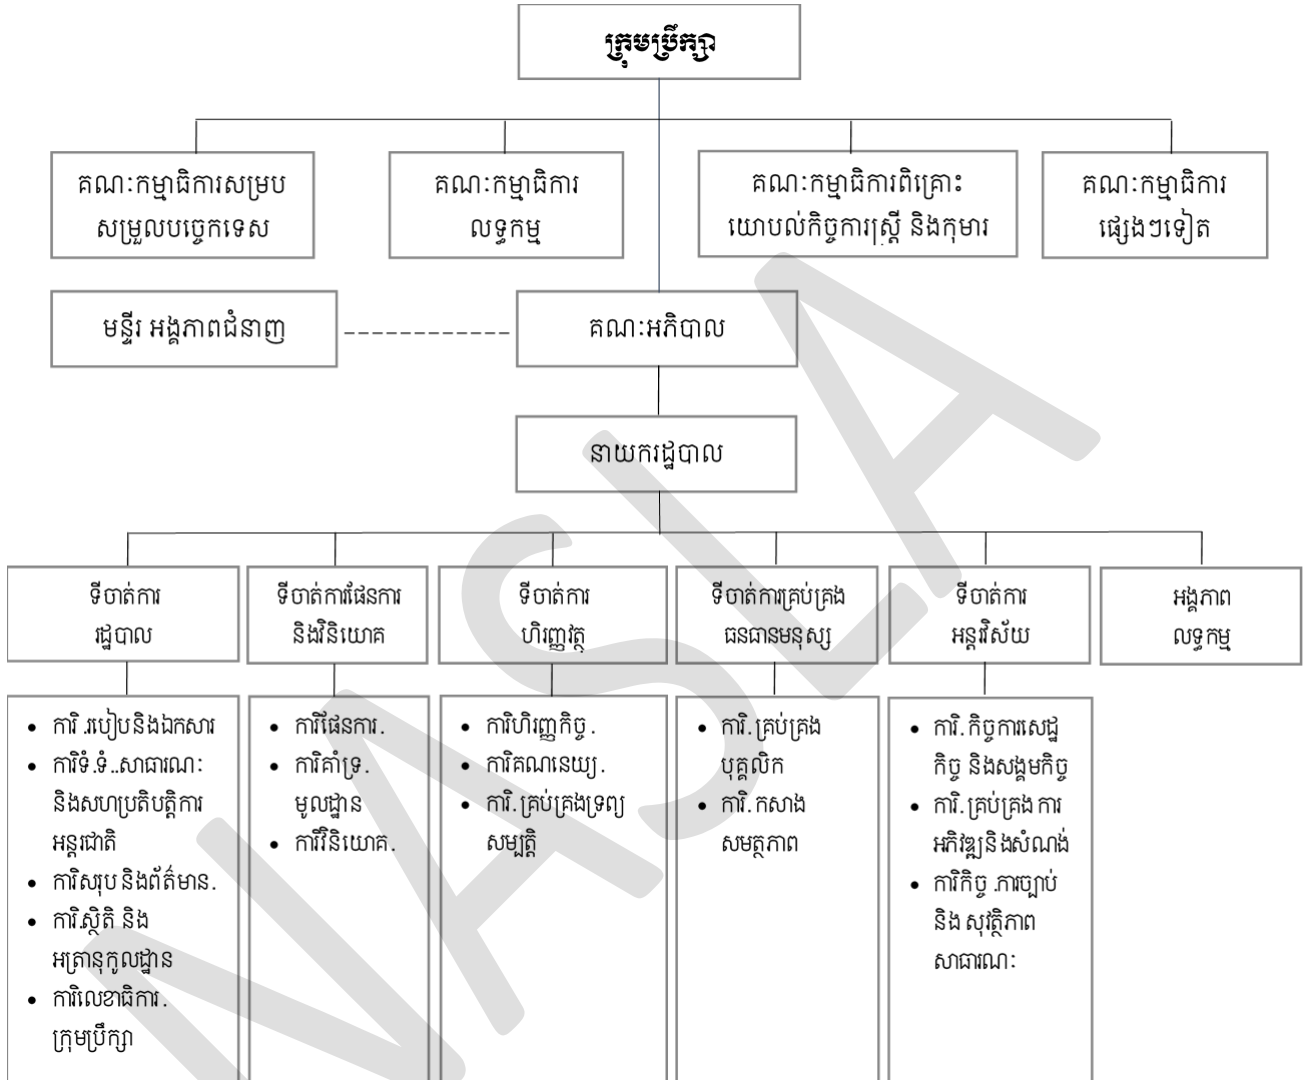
ក្រុមប្រឹក្សា

គណៈកម្មាធិការសម្រប សម្រួលបច្ចេកទេស

គណៈកម្មាធិការ លទ្ធកម្ម

គណៈកម្មាធិការពិគ្រោះ យោបល់កិច្ចការស្ត្រី និងកុមារ

គណៈកម្មាធិការ ផ្សេងៗទៀត

មន្ទីរ អង្គភាពជំនាញ

គណៈអភិបាល

នាយករដ្ឋបាល

ទីចាត់ការ រដ្ឋបាល

ទីចាត់ការផែនការ និងវិនិយោគ

ទីចាត់ការ ហិរញ្ញវត្ថុ

ទីចាត់ការគ្រប់គ្រង ធនធានមនុស្ស

ទីចាត់ការ អន្តរវិស័យ

អង្គភាព លទ្ធកម្ម

- ការិ.របៀបនិងឯកសារ
- ការិទំ.ទំ..សាធារណៈ និងសហប្រតិបត្តិការ អន្តរជាតិ
- ការិសរុបនិងព័ត៌មាន.
- ការិ.ស្ថិតិ និង អត្រានុកូលដ្ឋាន
- ការិលេខាធិការ. ក្រុមប្រឹក្សា

- ការិផែនការ.
- ការិគាំទ្រ. មូលដ្ឋាន
- ការិវិនិយោគ.

- ការិហិរញ្ញកិច្ច.
- ការិគណនេយ្យ.
- ការិ.គ្រប់គ្រងទ្រព្យ សម្បត្តិ

- ការិ.គ្រប់គ្រង បុគ្គលិក
- ការិ.កសាង សមត្ថភាព

- ការិ.កិច្ចការសេដ្ឋ កិច្ច និងសង្គមកិច្ច
- ការិ.គ្រប់គ្រង ការ អភិវឌ្ឍនិងសំណង់
- ការិកិច្ច.ការច្បាប់ និង សុវត្ថិភាព សាធារណៈ

NASA